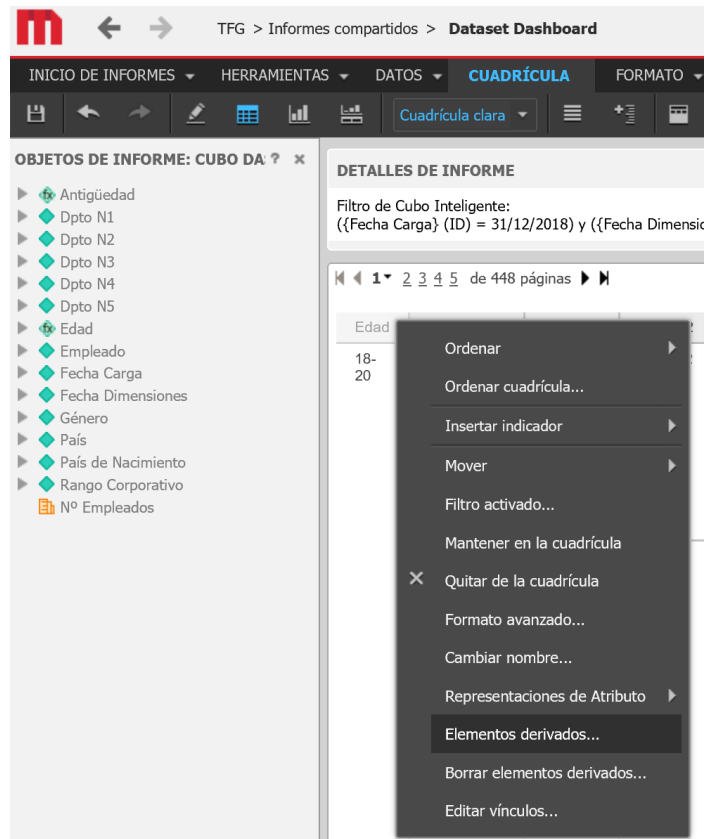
TFG > Informes compartidos > **Dataset Dashboard**

INICIO DE INFORMES ▾ HERRAMIENTAS ▾ DATOS ▾ CUADRÍCULA FORMATO ▾

Cuadrícula clara ▾

OBJETOS DE INFORME: CUBO DA ? ×

Antigüedad
Dpto N1
Dpto N2
Dpto N3
Dpto N4
Dpto N5
Edad
Empleado
Fecha Carga
Fecha Dimensiones
Género
País
País de Nacimiento
Rango Corporativo
Nº Empleados

DETALLES DE INFORME

Filtro de Cubo Inteligente:
({Fecha Carga} (ID) = 31/12/2018) y ({Fecha Dimensio

1 2 3 4 5 de 448 páginas

Edad

18-
20

Ordenar
Ordenar cuadrícula...
Insertar indicador
Mover
Filtro activado...
Mantener en la cuadrícula
Quitar de la cuadrícula
Formato avanzado...
Cambiar nombre...
Representaciones de Atributo
Elementos derivados...
Borrar elementos derivados...
Editar vínculos...